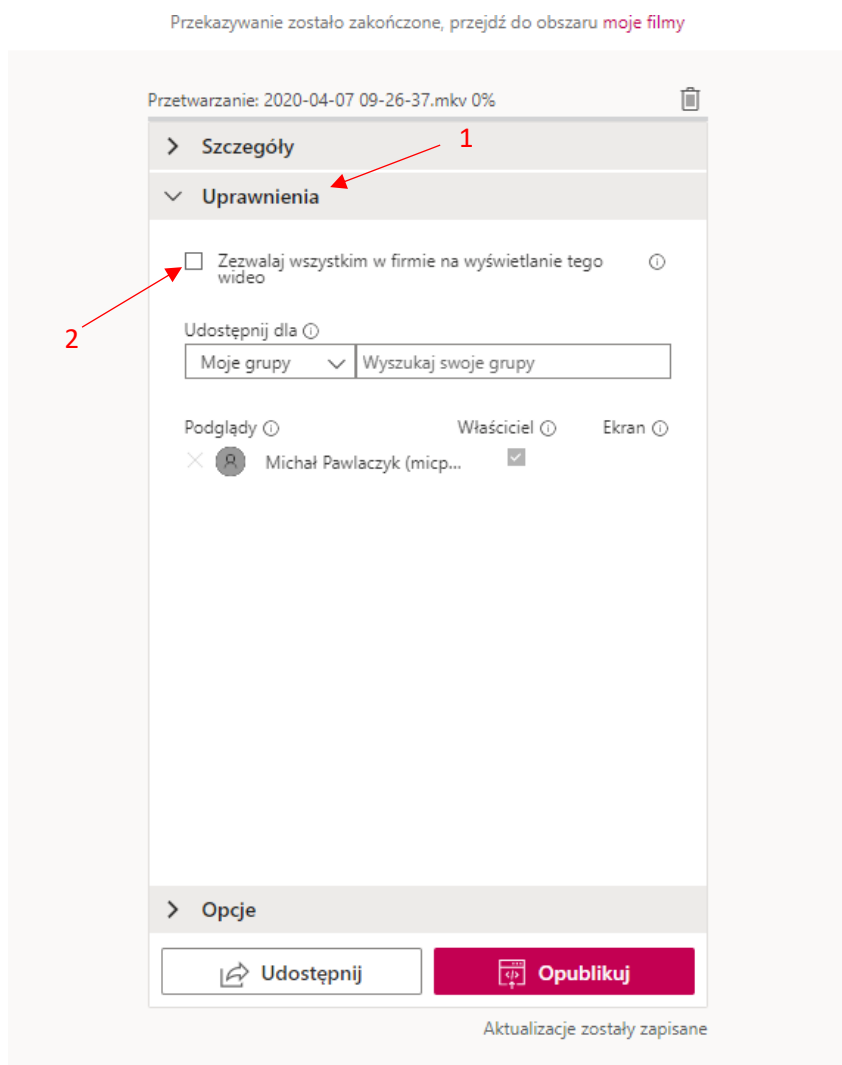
Przekazywanie zostało zakończone, przejdź do obszaru moje filmy

Przetwarzanie: 2020-04-07 09-26-37.mkv 0%

Szczegóły

1

Uprawnienia

Zezwalaj wszystkim w firmie na wyświetlanie tego wideo

2

Udostępnij dla

Moje grupy

Wyszukaj swoje grupy

Podglądy

Właściciel

Ekran

Michał Pawlaczyk (micp...

Opcje

Udostępnij

Opublikuj

Aktualizacje zostały zapisane